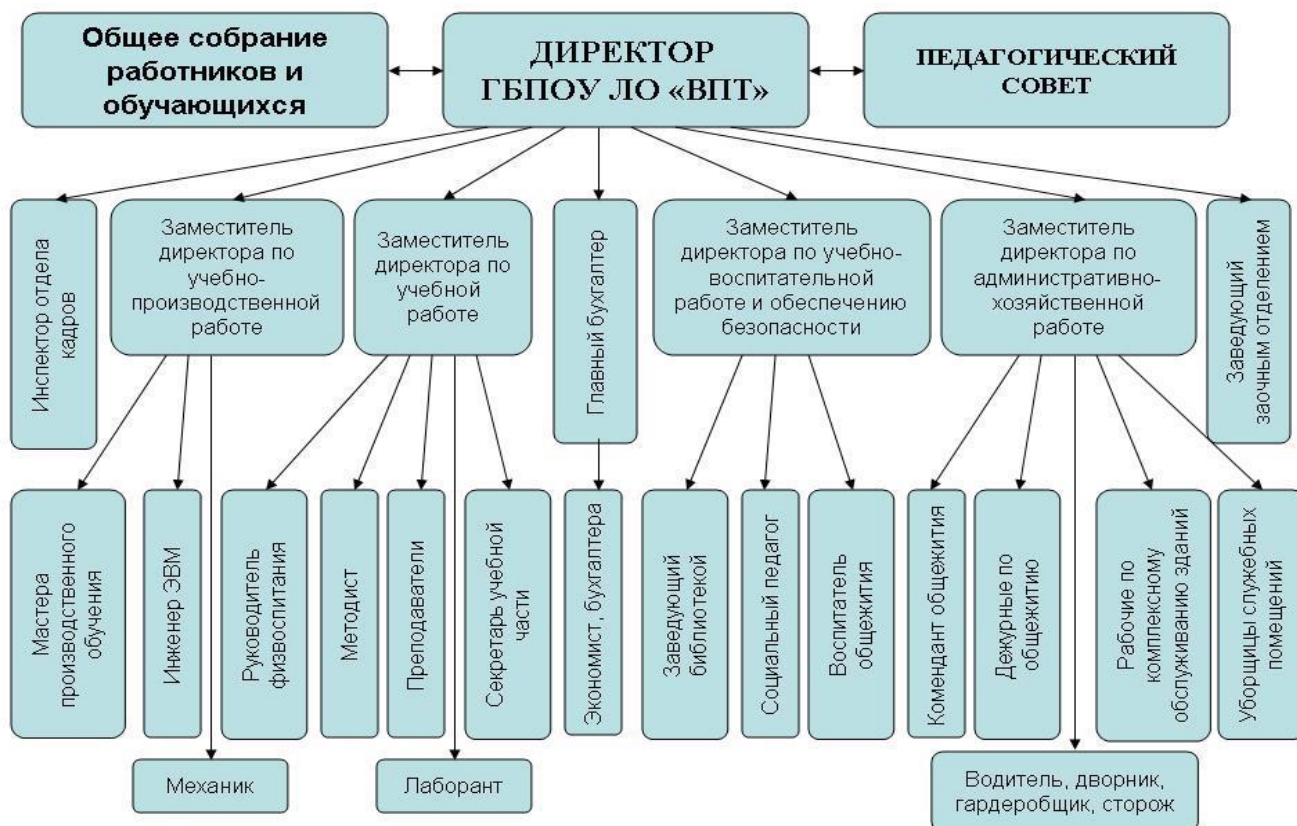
Общее собрание работников и обучающихся

ДИРЕКТОР ГБПОУ ЛО «ВПТ»

ПЕДАГОГИЧЕСКИЙ СОВЕТ

Инспектор отдела кадров

Заместитель директора по учебно-производственной работе

Заместитель директора по учебной работе

Главный бухгалтер

Заместитель директора по учебно-воспитательной работе и обеспечению безопасности

Заместитель директора по административно-хозяйственной работе

Заведующий заочным отделением

Мастера производственного обучения

Инженер ЭВМ

Руководитель физвоспитания

Методист

Преподаватели

Секретарь учебной части

Экономист, бухгалтера

Заведующий библиотекой

Социальный педагог

Воспитатель общежития

Комендант общежития

Дежурные по общежитию

Рабочие по комплексному обслуживанию зданий

Уборщицы служебных помещений

Механик

Лаборант

Водитель, дворник, гардеробщик, сторож